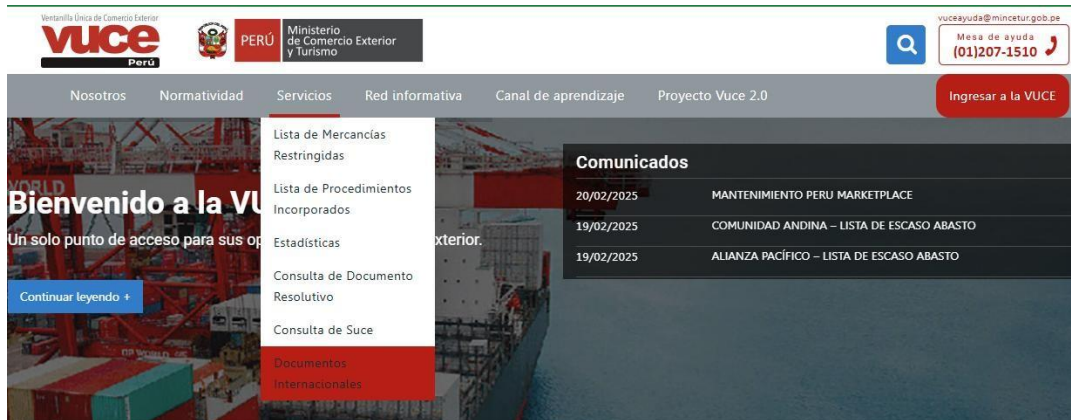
Ventanilla Única de Comercio Exterior
vuce
Perú

PERÚ Ministerio de Comercio Exterior y Turismo

vuceayuda@mincetur.gob.pe
Mesa de ayuda
(01)207-1510

Nosotros Normatividad Servicios Red informativa Canal de aprendizaje Proyecto Vuce 2.0 Ingresar a la VUCE

Lista de Mercancías Restringidas
Lista de Procedimientos Incorporados
Estadísticas
Consulta de Documento Resolutivo
Consulta de Suce
Documentos Internacionales

Bienvenido a la VU
Un solo punto de acceso para sus op xterior.

Continuar leyendo +

Comunicados

| | |
|---|---|
| 20/02/2025 | MANTENIMIENTO PERU MARKETPLACE |
| 19/02/2025 | COMUNIDAD ANDINA – LISTA DE ESCASO ABASTO |
| 19/02/2025 | ALIANZA PACÍFICO – LISTA DE ESCASO ABASTO |